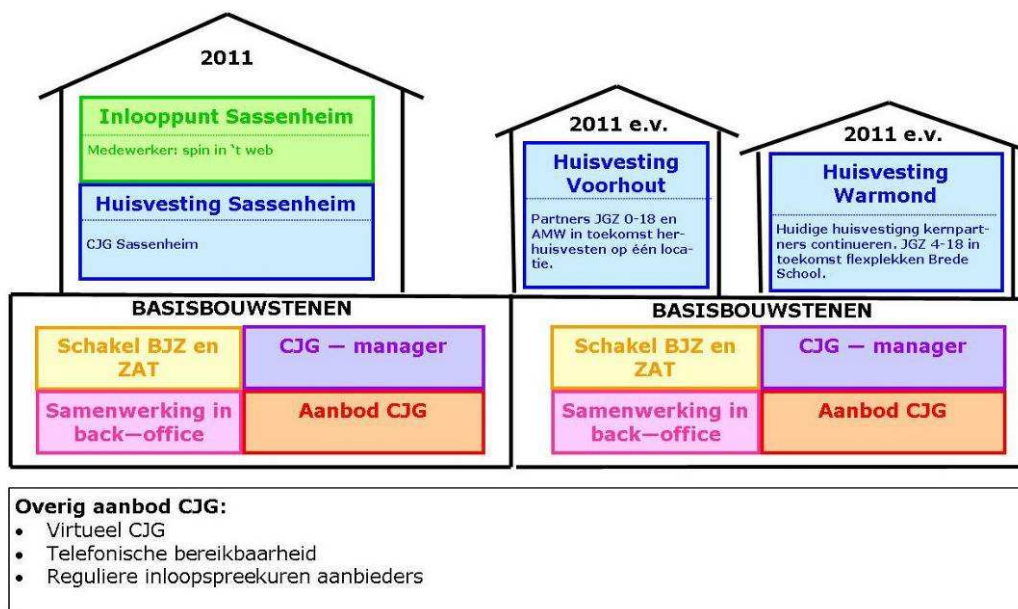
2011

Inlooppunt Sassenheim

Medewerker: spin in 't web

Huisvesting Sassenheim

CJG Sassenheim

2011 e.v.

Huisvesting Voorhout

Partners JGZ 0-18 en AMW in toekomst herhuisvesten op één locatie.

2011 e.v.

Huisvesting Warmond

Huidige huisvestigng kernpartners continueren. JGZ 4-18 in toekomst flexplekken Brede School.

BASISBOUWSTENEN

| Schakel BJZ en ZAT | CJG – manager |
|---|---|
| Samenwerking in back–office | Aanbod CJG |

BASISBOUWSTENEN

| Schakel BJZ en ZAT | CJG – manager |
|---|---|
| Samenwerking in back–office | Aanbod CJG |

Overig aanbod CJG:
• Virtueel CJG
• Telefonische bereikbaarheid
• Reguliere inloopspreekuren aanbieders